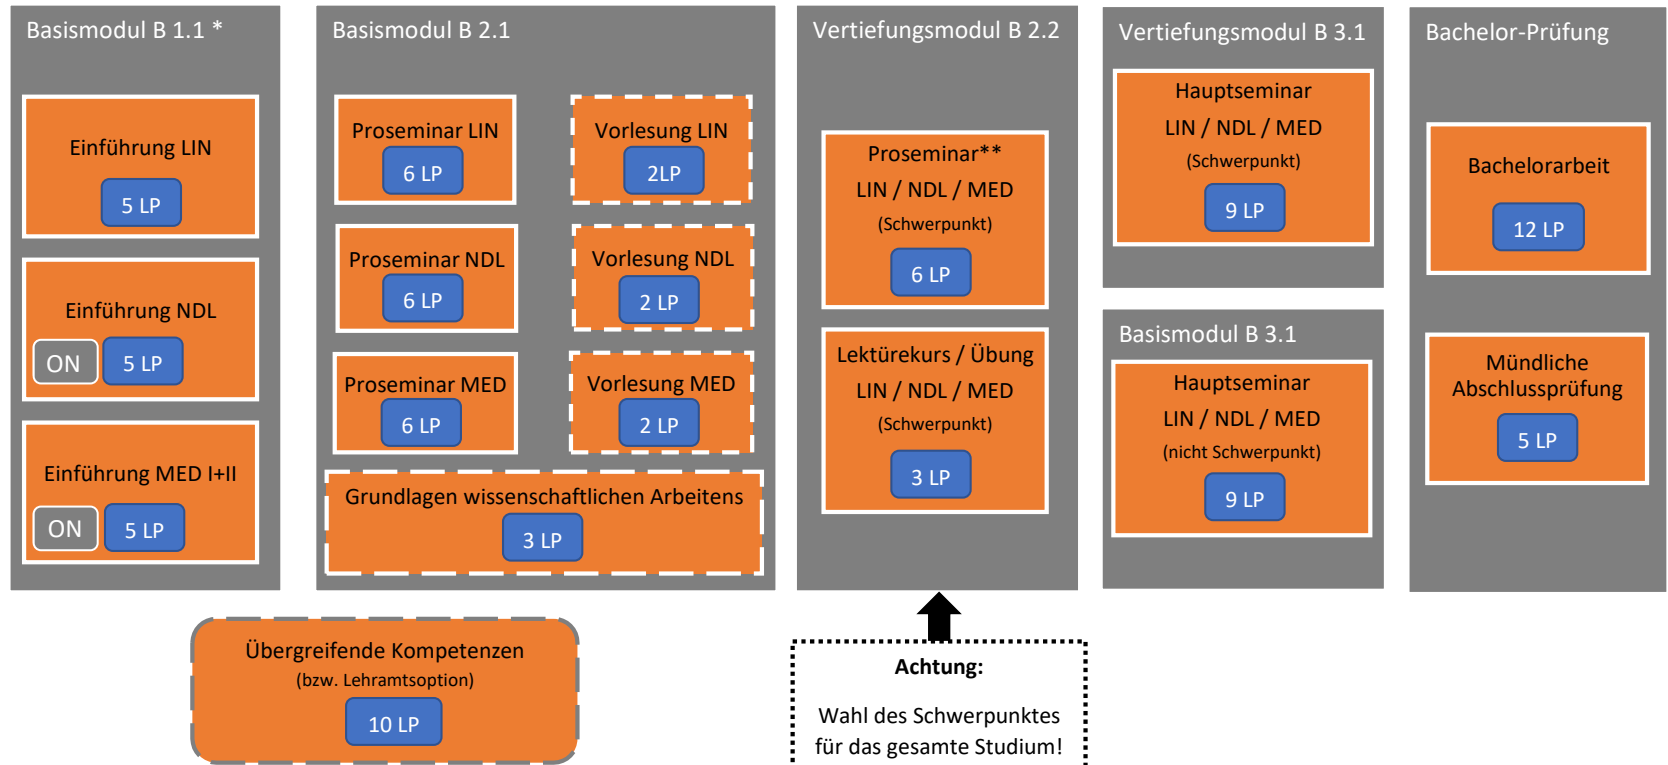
Basismodul B 1.1 *

Einführung LIN
5 LP

Einführung NDL
ON
5 LP

Einführung MED I+II
ON
5 LP

Basismodul B 2.1

Proseminar LIN
6 LP

Vorlesung LIN
2LP

Proseminar NDL
6 LP

Vorlesung NDL
2 LP

Proseminar MED
6 LP

Vorlesung MED
2 LP

Grundlagen wissenschaftlichen Arbeitens
3 LP

Vertiefungsmodul B 2.2

Proseminar**
LIN / NDL / MED
(Schwerpunkt)
6 LP

Lektürekurs / Übung
LIN / NDL / MED
(Schwerpunkt)
3 LP

Vertiefungsmodul B 3.1

Hauptseminar
LIN / NDL / MED
(Schwerpunkt)
9 LP

Basismodul B 3.1

Hauptseminar
LIN / NDL / MED
(nicht Schwerpunkt)
9 LP

Bachelor-Prüfung

Bachelorarbeit
12 LP

Mündliche Abschlussprüfung
5 LP

Übergreifende Kompetenzen
(bzw. Lehramtsoption)
10 LP

Achtung:

Wahl des Schwerpunktes für das gesamte Studium!